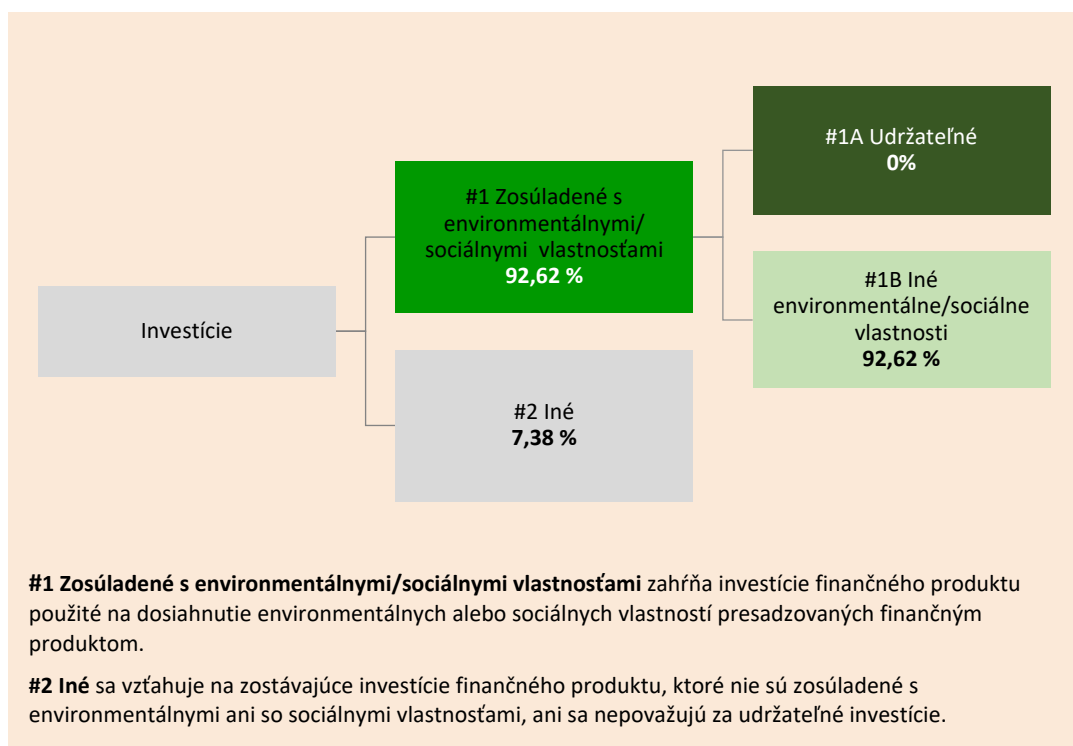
Investície

#1 Zosúladené s environmentálnymi/ sociálnymi vlastnosťami
92,62 %

#2 Iné
7,38 %

#1A Udržateľné
0%

#1B Iné environmentálne/sociálne vlastnosti
92,62 %

**#1 Zosúladené s environmentálnymi/sociálnymi vlastnosťami** zahŕňa investície finančného produktu použité na dosiahnutie environmentálnych alebo sociálnych vlastností presadzovaných finančným produktom.

**#2 Iné** sa vzťahuje na zostávajúce investície finančného produktu, ktoré nie sú zosúladené s environmentálnymi ani so sociálnymi vlastnosťami, ani sa nepovažujú za udržateľné investície.